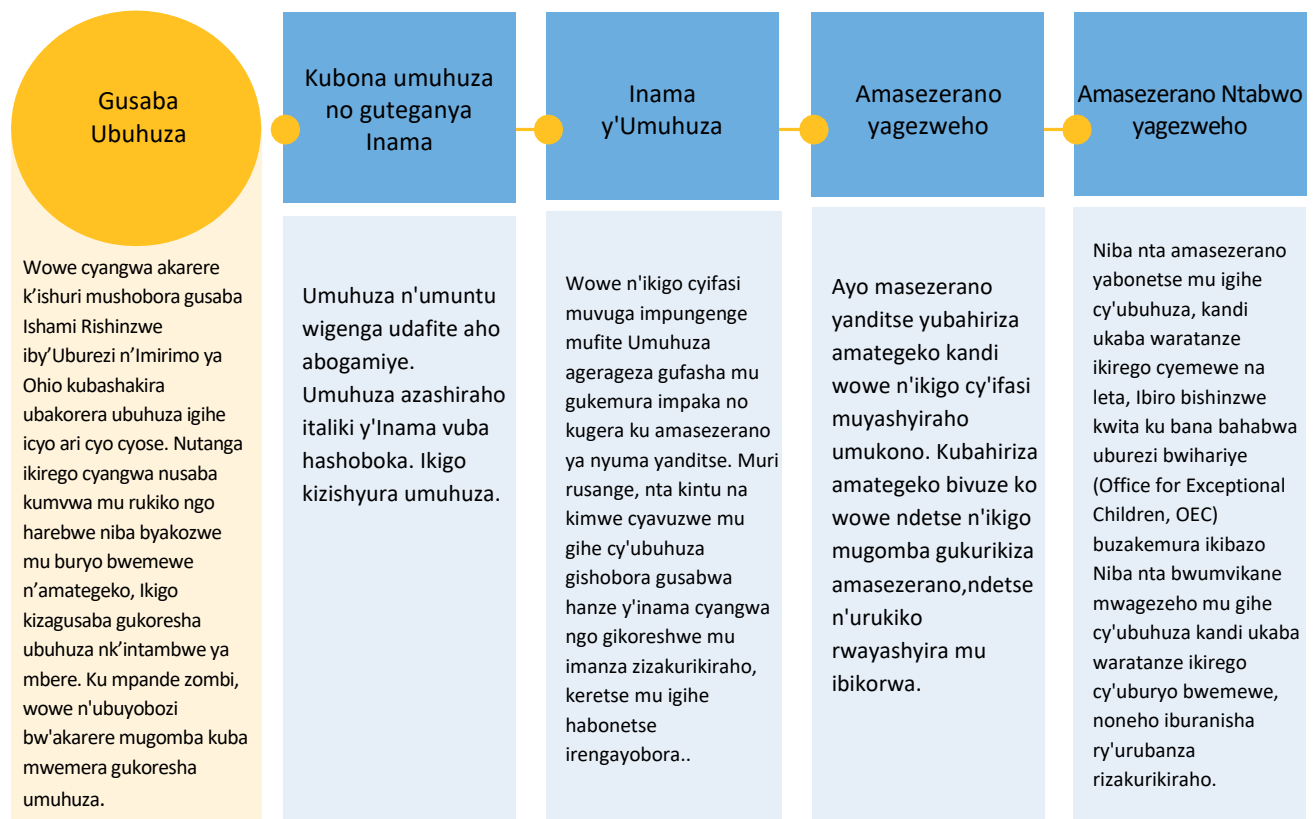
Gusaba Ubuhuza

Wowe cyangwa akarere k'ishuri mushobora gusaba Ishami Rishinzwe iby'Uburezi n'Imirimo ya Ohio kubashakira ubakorera ubuhuza igihe icyo ari cyo cyose. Nutanga ikirego cyangwa nusaba kumvwa mu rukiko ngo harebwe niba byakozwe mu buryo bwemewe n'amategeko, Ikigo kizagusaba gukoresha ubuhuza nk'intambwe ya mbere. Ku mpande zombi, wowe n'ubuyobozi bw'akarere mugomba kuba mwemera gukoresha umuhuza.

Kubona umuhuza no guteganya Inama

Umuhuza n'umuntu wigenga udafite aho abogamiye. Umuhuza azashiraho italiki y'Inama vuba hashoboka. Ikigo kizishyura umuhuza.

Inama y'Umuhuza

Wowe n'ikigo cyifasi muvuga impungenge mufite Umuhuza agerageza gufasha mu gukemura impaka no kugera ku amasezerano ya nyuma yanditse. Muri rusange, nta kintu na kimwe cyavuzwe mu gihe cy'ubuhuza gishobora gusabwa hanze y'inama cyangwa ngo gikoreshwe mu imanza zizakurikiraho, keretse mu igihe habonetse irengayobora..

Amasezerano yagezweho

Ayo masezerano yanditse yubahiriza amategeko kandi wowe n'ikigo cy'ifasi muyashyiraho umukono. Kubahiriza amategeko bivuze ko wowe ndetse n'ikigo mugomba gukurikiza amasezerano,ndetse n'urukiko rwayashyira mu ibikorwa.

Amasezerano Ntabwo yagezweho

Niba nta amasezerano yabonetse mu igihe cy'ubuhuza, kandi ukaba waratanze ikirego cyemewe na leta, Ibiro bishinzwe kwita ku bana bahabwa uburezi bwihariye (Office for Exceptional Children, OEC) buzakemura ikibazo Niba nta bwumvikane mwagezeho mu gihe cy'ubuhuza kandi ukaba waratanze ikirego cy'uburyo bwemewe, noneho iburanisha ry'urubanza rizakurikiraho.